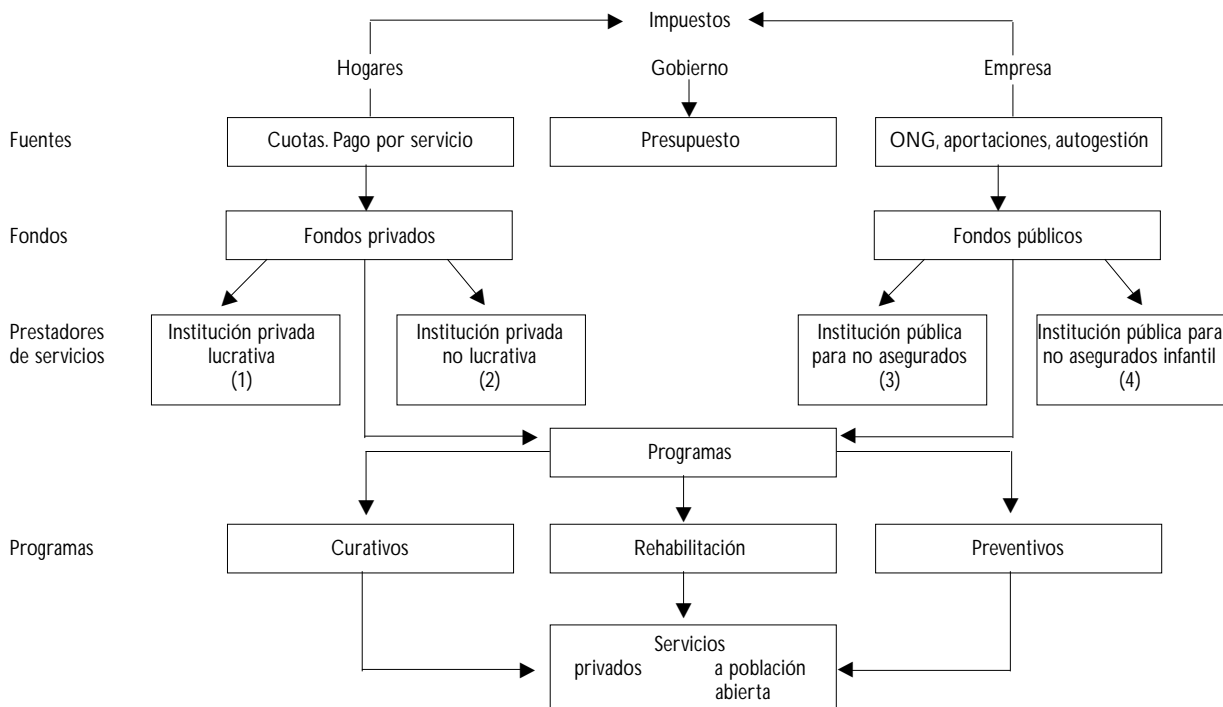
Impuestos

Hogares

Gobierno

Empresa

Fuentes

Cuotas. Pago por servicio

Presupuesto

ONG, aportaciones, autogestión

Fondos

Fondos privados

Fondos públicos

Prestadores de servicios

Institución privada lucrativa (1)

Institución privada no lucrativa (2)

Institución pública para no asegurados (3)

Institución pública para no asegurados infantil (4)

Programas

Programas

Curativos

Rehabilitación

Preventivos

Servicios privados a población abierta